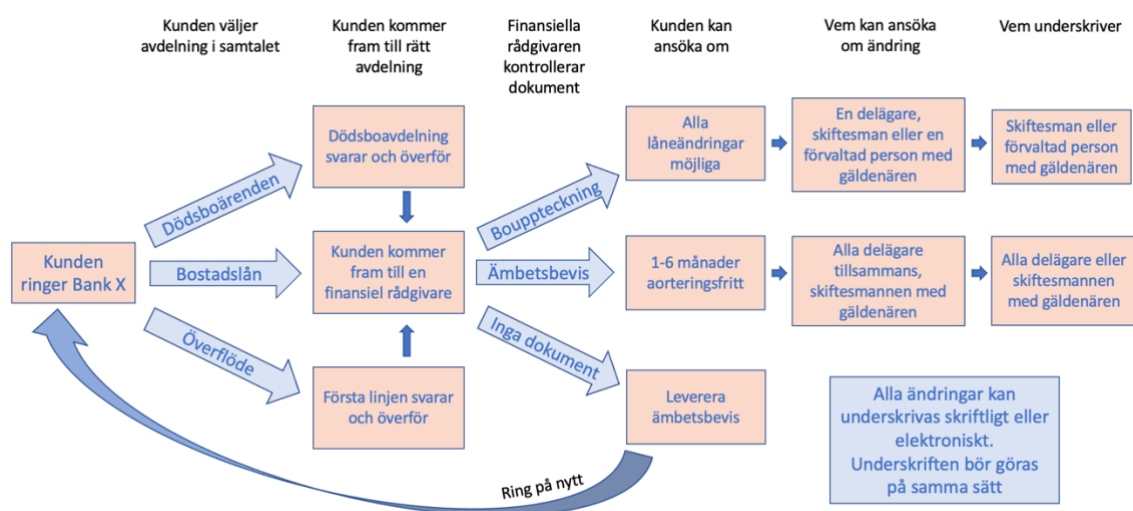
Kunden väljer avdelning i samtalet

Kunden kommer fram till rätt avdelning

Finansiella rådgivaren kontrollerar dokument

Kunden kan ansöka om

Vem kan ansöka om ändring

Vem underskriver

Kunden ringer Bank X

Dödsboärenden

Bostadslån

Överflöde

Dödsboavdelning svarar och överför

Kunden kommer fram till en finansiel rådgivare

Första linjen svarar och överför

Bouppteckning

Ämbetsbevis

Inga dokument

Alla låneändringar möjliga

1-6 månader aorteringsfritt

Leverera ämbetsbevis

En delägare, skiftesman eller en förvaltad person med gäldenären

Alla delägare tillsammans, skiftesmannen med gäldenären

Skiftesman eller förvaltad person med gäldenären

Alla delägare eller skiftesmannen med gäldenären

Alla ändringar kan underskrivas skriftligt eller elektroniskt. Underskriften bör göras på samma sätt

Ring på nytt